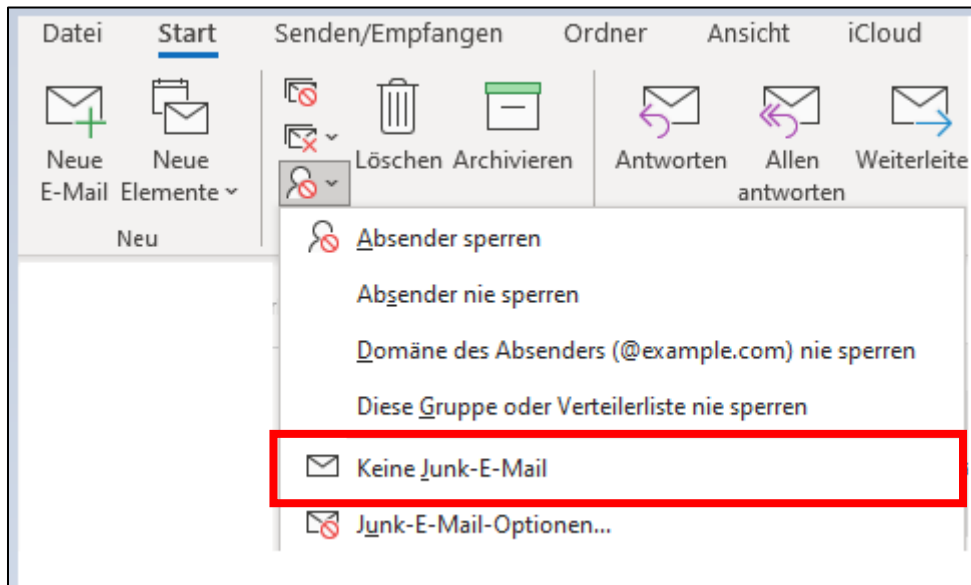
Datei Start Senden/Empfangen Ordner Ansicht iCloud

Neue E-Mail

Neue Elemente

Neu

Löschen

Archivieren

Antworten

Allen antworten

Weiterleite

Absender sperren

Absender nie sperren

Domäne des Absenders (@example.com) nie sperren

Diese Gruppe oder Verteilerliste nie sperren

Keine Junk-E-Mail

Junk-E-Mail-Optionen...